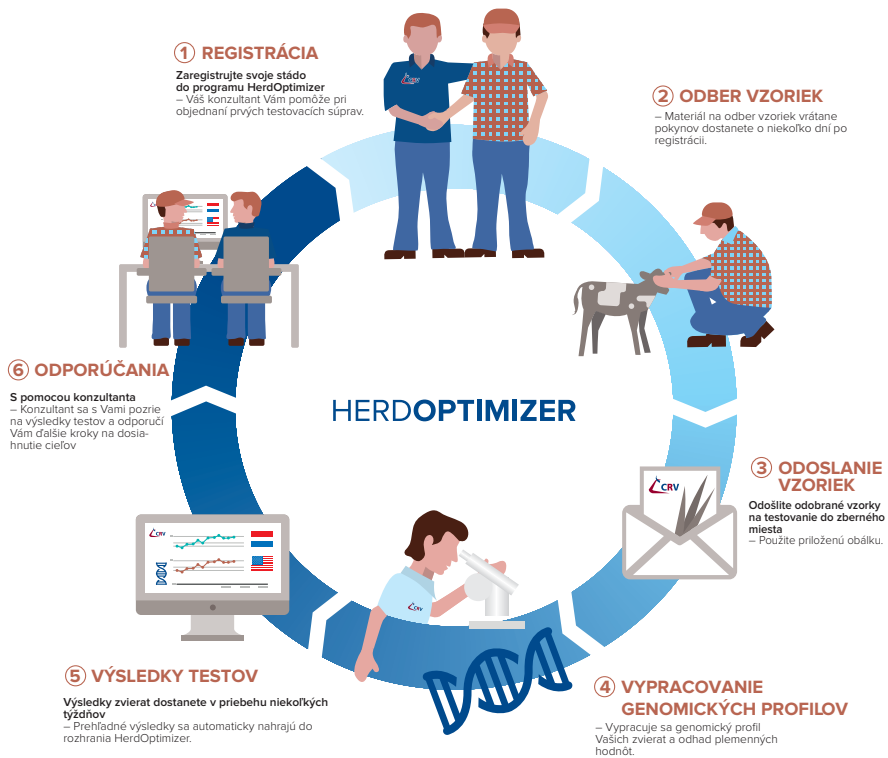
1 REGISTRÁCIA

Zaregistrujte svoje stádo do programu HerdOptimizer
– Váš konzultant Vám pomôže pri objednaní prvých testovacích súprav.

2 ODBER VZORIEK

– Materiál na odber vzoriek vrátane pokynov dostanete o niekoľko dní po registrácii.

3 ODOSLANIE VZORIEK

Odošlite odobrané vzorky na testovanie do zberného miesta
– Použite priloženú obálku.

4 VYPRACOVANIE GENOMICKÝCH PROFILOV

– Vypracuje sa genomický profil Vašich zvierat a odhad plemenných hodnôt.

5 VÝSLEDKY TESTOV

Výsledky zvierat dostanete v priebehu niekoľkých týždňov
– Prehľadné výsledky sa automaticky nahrajú do rozhrania HerdOptimizer.

6 ODPORÚČANIA

S pomocou konzultanta
– Konzultant sa s Vami pozrie na výsledky testov a odporučí Vám ďalšie kroky na dosiahnutie cieľov

HERDOPTIMIZER

CRV